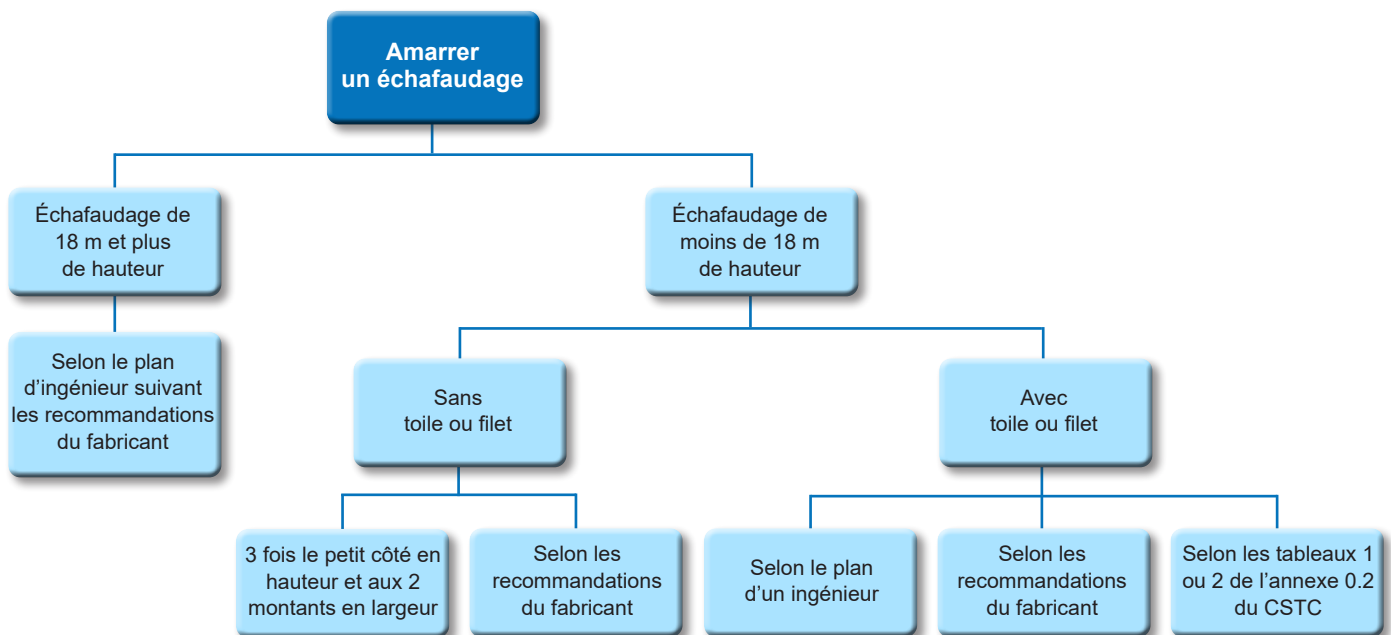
Amarrer un échafaudage

Échafaudage de 18 m et plus de hauteur

Selon le plan d'ingénieur suivant les recommandations du fabricant

Échafaudage de moins de 18 m de hauteur

Sans toile ou filet

3 fois le petit côté en hauteur et aux 2 montants en largeur

Selon les recommandations du fabricant

Avec toile ou filet

Selon le plan d'un ingénieur

Selon les recommandations du fabricant

Selon les tableaux 1 ou 2 de l'annexe 0.2 du CSTC